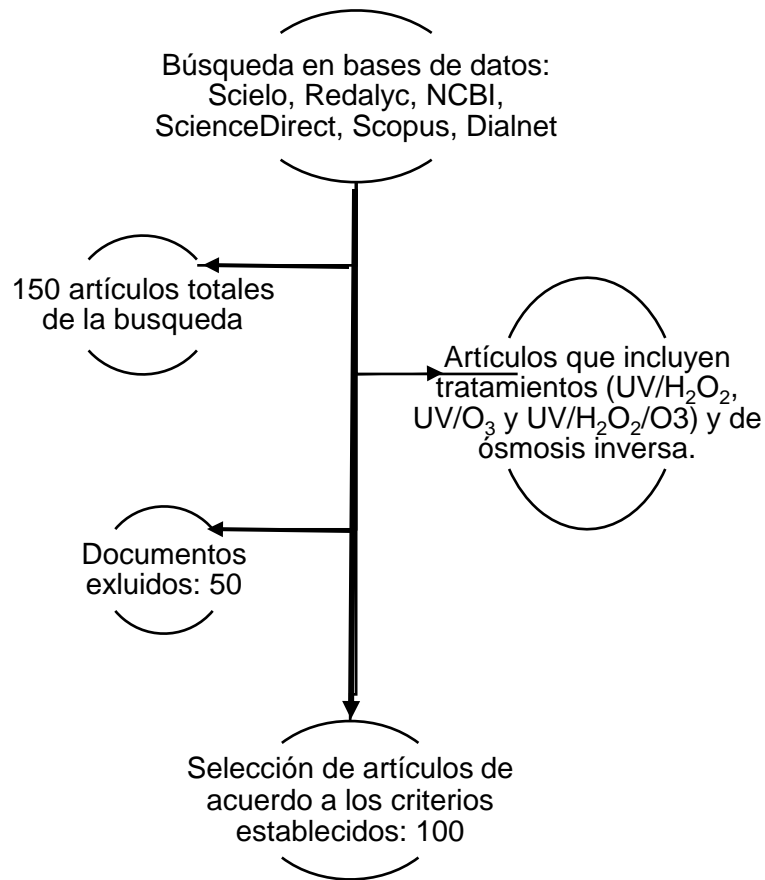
Búsqueda en bases de datos: Scielo, Redalyc, NCBI, ScienceDirect, Scopus, Dialnet

150 artículos totales de la busqueda

Artículos que incluyen tratamientos (UV/$H_2O_2$, UV/$O_3$ y UV/$H_2O_2$/O3) y de ósmosis inversa.

Documentos exluidos: 50

Selección de artículos de acuerdo a los criterios establecidos: 100